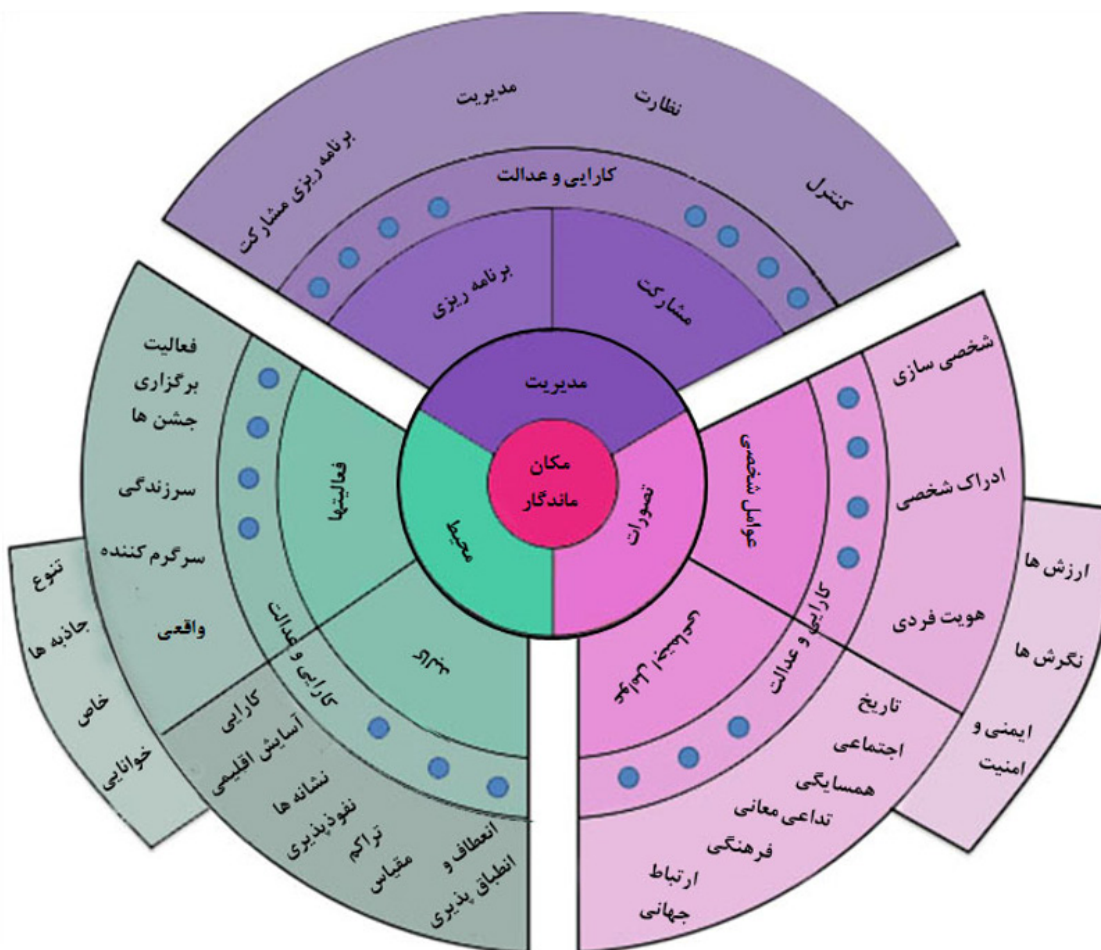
مکان ماندگار

مدیریت
برنامه ریزی
مشارکت
کارایی و عدالت
برنامه ریزی مشارکت
مدیریت
نظارت
کنترل

تصورات
عوامل شخصی
عوامل اجتماعی
کارایی و عدالت
شخصی سازی
ادراک شخصی
هویت فردی
ارزش ها
نگرش ها
ایمنی و امنیت
تاریخ
اجتماعی
همسایگی
تداعی معانی
فرهنگی
ارتباط
جهانی

محیط
فعالیتها
فرم
کارایی و عدالت
فعالیت
برگزاری
جشن ها
سرزندگی
سرگرم کننده
واقعی
تنوع
جاذبه ها
خاص
خوانایی
کارایی
آسایش اقلیمی
نشانه ها
نفوذپذیری
تراکم
مقیاس
انعطاف و
انطباق پذیری